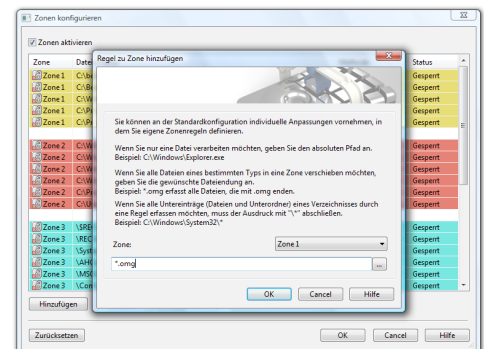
Zonen konfigurieren

Zonen aktivieren

| Zone | Datei | Status |
|---|---|---|
| Zone 1 | C:\b | Gesperrt |
| Zone 1 | C:\A | Gesperrt |
| Zone 1 | C:\W | Gesperrt |
| Zone 1 | C:\P | Gesperrt |
| Zone 1 | C:\P | Gesperrt |
| Zone 2 | C:\W | Gesperrt |
| Zone 2 | C:\W | Gesperrt |
| Zone 2 | C:\W | Gesperrt |
| Zone 2 | C:\P | Gesperrt |
| Zone 2 | C:\P | Gesperrt |
| Zone 2 | C:\U | Gesperrt |
| Zone 3 | \$RE | Gesperrt |
| Zone 3 | \REC | Gesperrt |
| Zone 3 | \Sys | Gesperrt |
| Zone 3 | \AH | Gesperrt |
| Zone 3 | \MS | Gesperrt |
| Zone 3 | \Co | Gesperrt |

Regel zu Zone hinzufügen

Sie können an der Standardkonfiguration individuelle Anpassungen vornehmen, in dem Sie eigene Zonenregeln definieren.

Wenn Sie nur eine Datei verarbeiten möchten, geben Sie den absoluten Pfad an. Beispiel: C:\Windows\Explorer.exe

Wenn Sie alle Dateien eines bestimmten Typs in eine Zone verschieben möchten, geben Sie die gewünschte Dateiendung an. Beispiel: *.omg erfasst alle Dateien, die mit .omg enden.

Wenn Sie alle Untereinträge (Dateien und Unterordner) eines Verzeichnisses durch eine Regel erfassen möchten, muss der Ausdruck mit "\*" abschließen. Beispiel: C:\Windows\System32\*

Zone: Zone 1

*.omg ...

OK Cancel Hilfe

Hinzufügen

Zurücksetzen

OK Cancel Hilfe